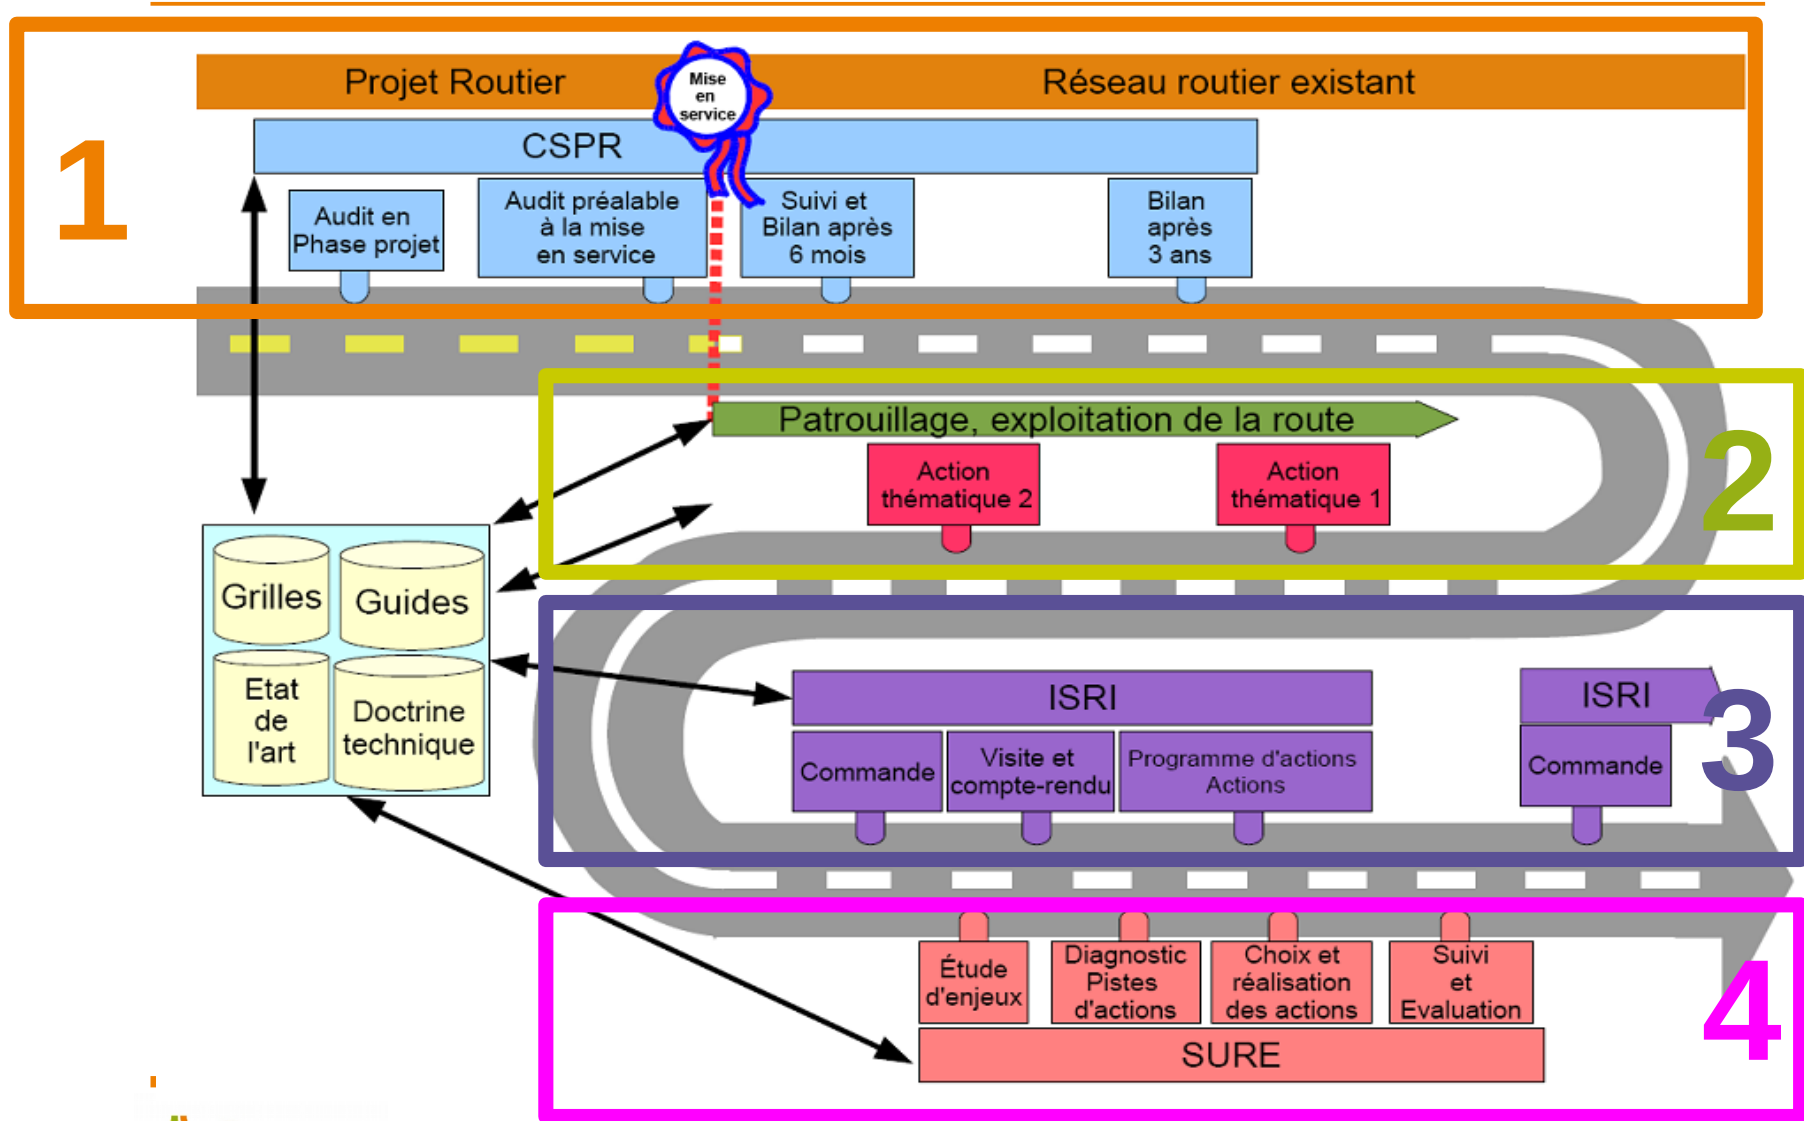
1

Projet Routier

Mise en service

Réseau routier existant

CSPR

Audit en Phase projet

Audit préalable à la mise en service

Suivi et Bilan après 6 mois

Bilan après 3 ans

2

Patrouillage, exploitation de la route

Action thématique 2

Action thématique 1

Grilles

Guides

Etat de l'art

Doctrine technique

3

ISRI

Commande

Visite et compte-rendu

Programme d'actions Actions

ISRI

Commande

4

Étude d'enjeux

Diagnostic Pistes d'actions

Choix et réalisation des actions

Suivi et Evaluation

SURE